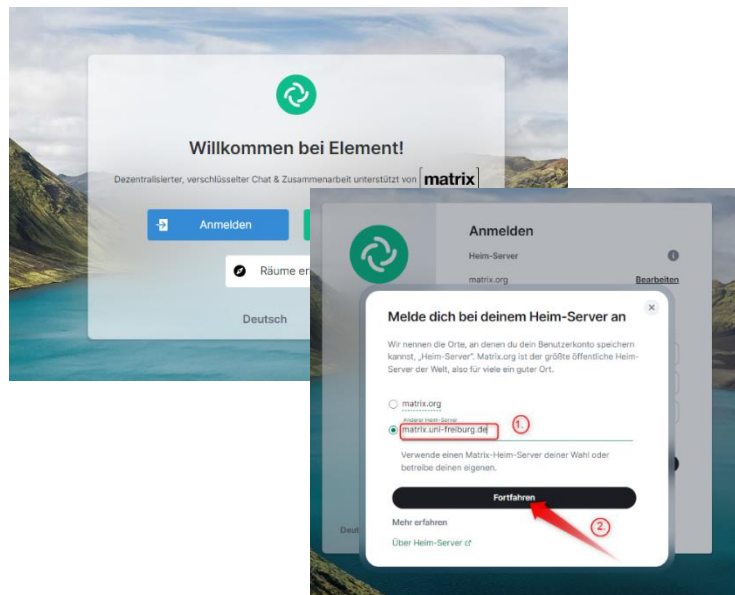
Willkommen bei Element!

Dezentralisierter, verschlüsselter Chat & Zusammenarbeit unterstützt von [matrix]

Anmelden

Räume er

Deutsch

Anmelden

Heim-Server

matrix.org

Bearbeiten

Melde dich bei deinem Heim-Server an

Wir nennen die Orte, an denen du dein Benutzerkonto speichern kannst, „Heim-Server". Matrix.org ist der größte öffentliche Heim-Server der Welt, also für viele ein guter Ort.

matrix.org

Anderer Heim-Server

matrix.uni-freiburg.de

1.

Verwende einen Matrix-Heim-Server deiner Wahl oder betreibe deinen eigenen.

Fortfahren

2.

Mehr erfahren

Über Heim-Server

Deut